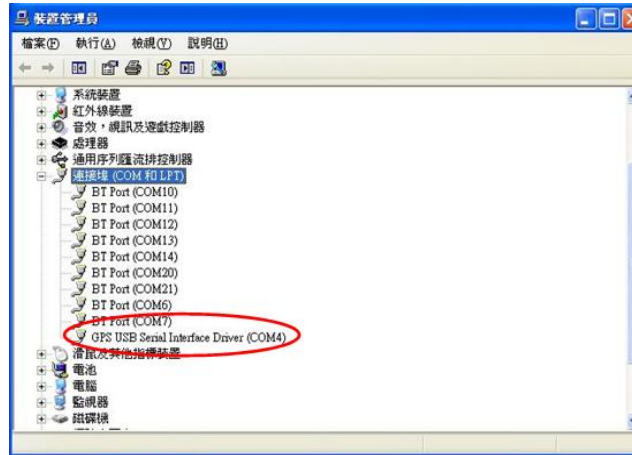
裝置管理員

檔案(F) 執行(A) 檢視(V) 說明(H)

系統裝置
紅外線裝置
音效，視訊及遊戲控制器
處理器
通用序列匯流排控制器
連接埠 (COM 和 LPT)
BT Port (COM10)
BT Port (COM11)
BT Port (COM12)
BT Port (COM13)
BT Port (COM14)
BT Port (COM20)
BT Port (COM21)
BT Port (COM6)
BT Port (COM7)
GPS USB Serial Interface Driver (COM4)
滑鼠及其他指標裝置
電池
電腦
監視器
磁碟機